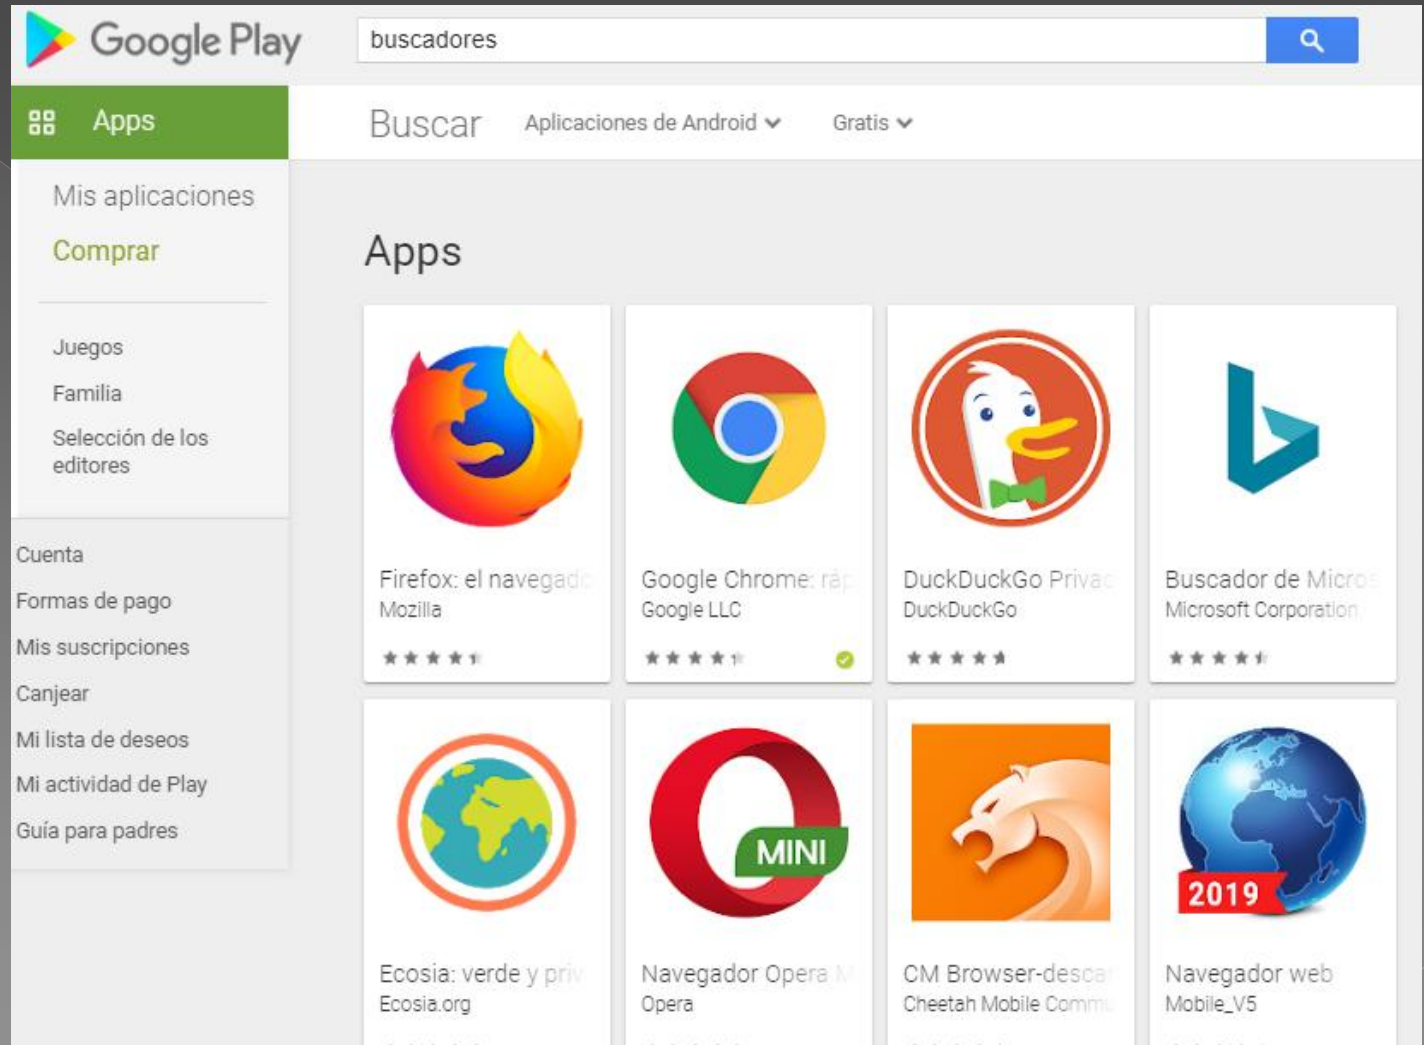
Google Play

buscadores

Apps

Buscar Aplicaciones de Android Gratis

Mis aplicaciones

Comprar

Juegos

Familia

Selección de los editores

Cuenta

Formas de pago

Mis suscripciones

Canjear

Mi lista de deseos

Mi actividad de Play

Guía para padres

Apps

Firefox: el navegad
Mozilla

Google Chrome: ráp
Google LLC

DuckDuckGo Privac
DuckDuckGo

Buscador de Micros
Microsoft Corporation

MINI

2019

Ecosia: verde y priv
Ecosia.org

Navegador Opera M
Opera

CM Browser-desca
Cheetah Mobile Comm

Navegador web
Mobile_V5